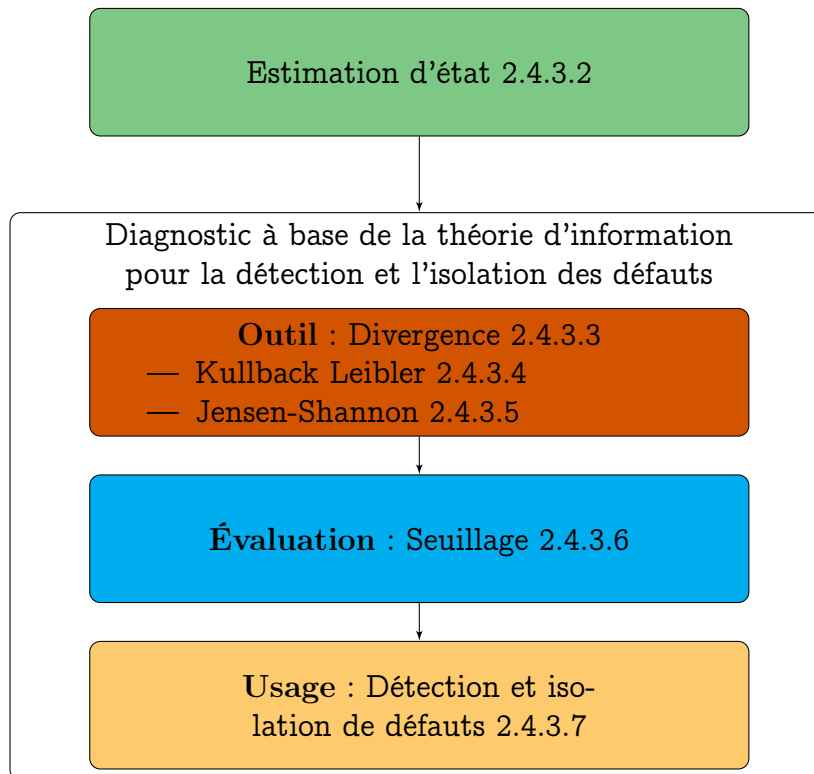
Estimation d'état 2.4.3.2

Diagnostic à base de la théorie d'information pour la détection et l'isolation des défauts

**Outil** : Divergence 2.4.3.3
— Kullback Leibler 2.4.3.4
— Jensen-Shannon 2.4.3.5

**Évaluation** : Seuillage 2.4.3.6

**Usage** : Détection et isolation de défauts 2.4.3.7